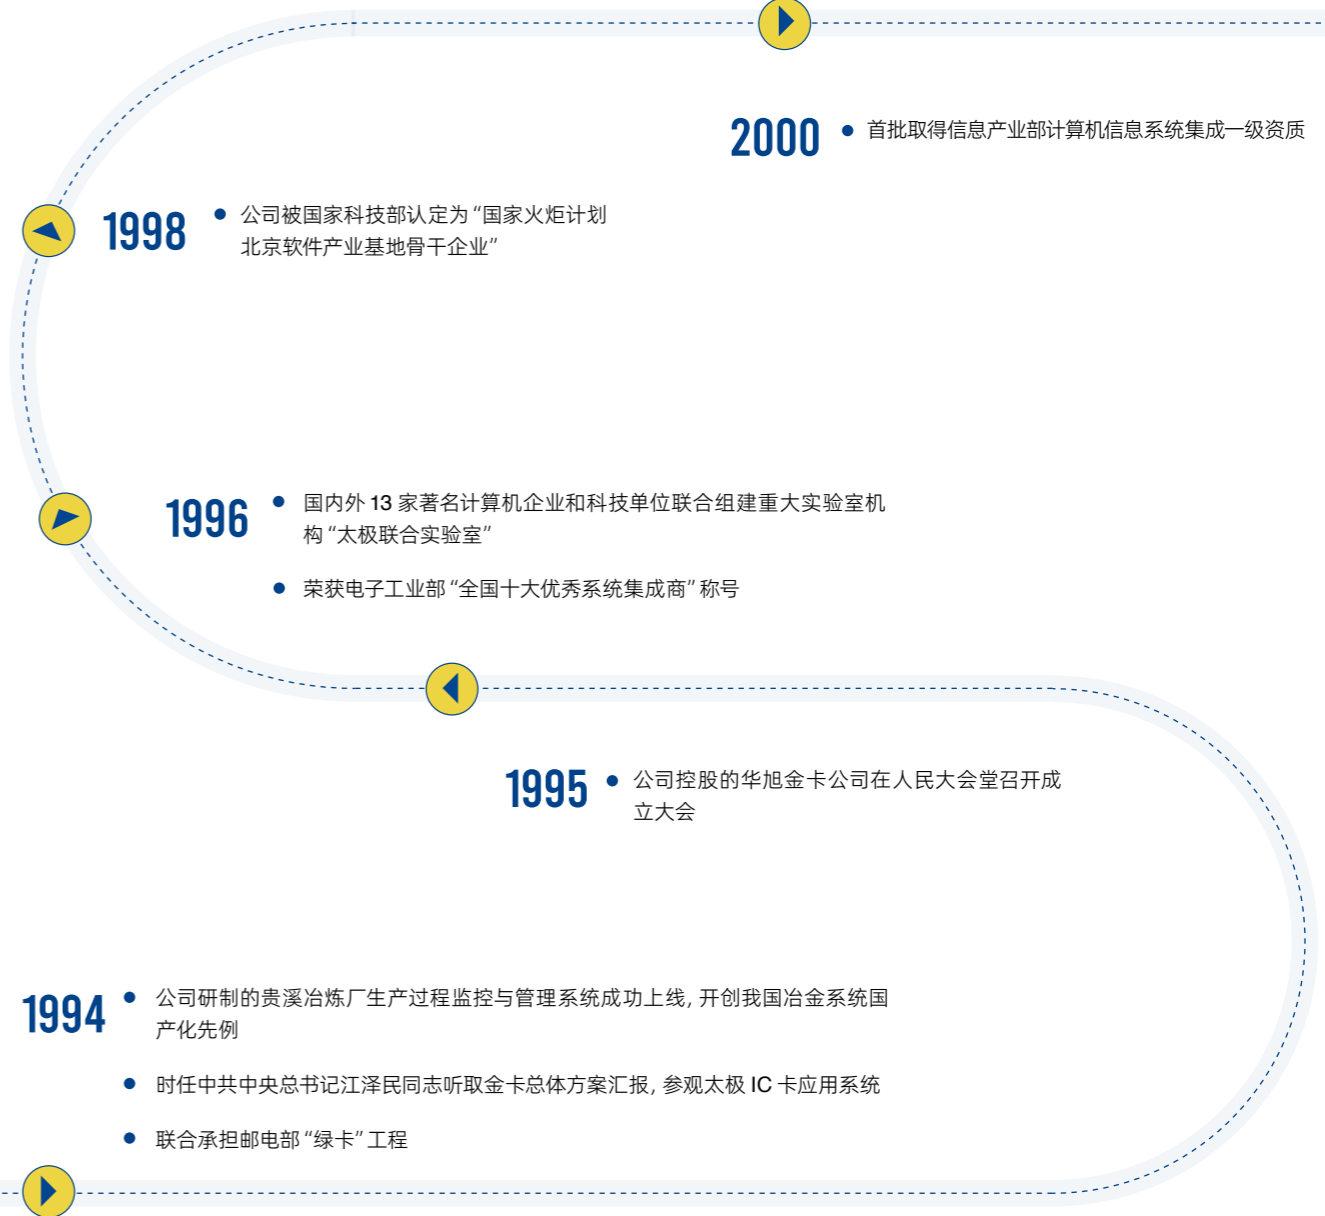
2000
首批取得信息产业部计算机信息系统集成一级资质

1998
公司被国家科技部认定为“国家火炬计划北京软件产业基地骨干企业”

1996
国内外 13 家著名计算机企业和科技单位联合组建重大实验室机构“太极联合实验室”

荣获电子工业部“全国十大优秀系统集成商”称号

1995
公司控股的华旭金卡公司在人民大会堂召开成立大会

1994
公司研制的贵溪冶炼厂生产过程监控与管理系统成功上线，开创我国冶金系统国产化先例

时任中共中央总书记江泽民同志听取金卡总体方案汇报，参观太极 IC 卡应用系统

联合承担邮电部“绿卡”工程